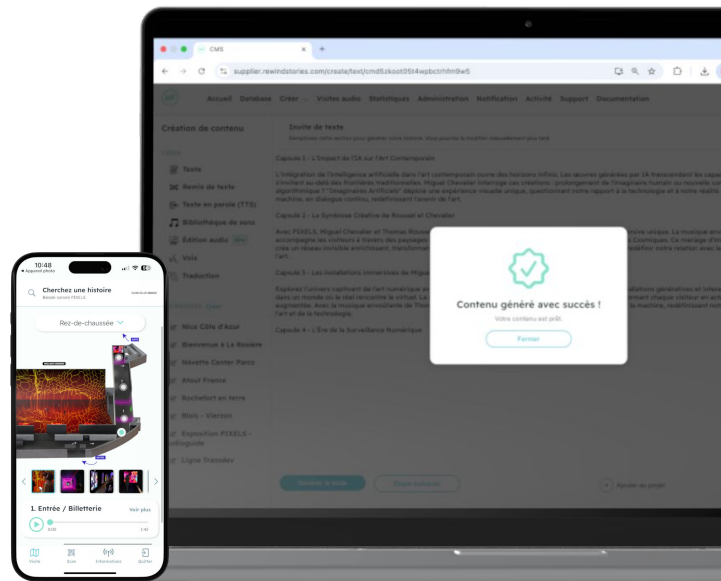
CMS
supplier.rewindstories.com/create/text/cmd5zkoot05t4wpbctrhfm9w5

Accueil Database Créer Visites audio Statistiques Administration Notification Activité Support Documentation

Création de contenu
Textes
Remix de texte
Texte en parole (TTS)
Bibliothèque de sons
Édition audio
Voix
Traduction
Nice Côte d'Azur
Bienvenue à La Rosière
Navette Center Parcs
Atout France
Rochefort en terre
Blois - Vierzon
Exposition PIXELS - Audioguide
Ligne Transdev

Invite de texte

Capsule 1 : L'Impact de l'IA sur l'Art Contemporain

L'intégration de l'intelligence artificielle dans l'art contemporain ouvre des horizons infinis. Les œuvres générées par IA transcendent les capacités et s'invitent au-delà des frontières traditionnelles. Miguel Chevalier interroge ces créations : prolongement de l'imaginaire humain ou nouvelle conscience algorithmique ? "Imaginaires Artificiels" déploie une expérience visuelle unique, questionnant notre rapport à la technologie et à notre réalité. Homme, machine, en dialogue continu, redéfinissant l'avenir de l'art.

Capsule 2 : La Symbiose Créative de Roussel et Chevalier

Capsule 3 : Les Installations Immersives de Miguel

Capsule 4 : L'Ère de la Surveillance Numérique

Contenu généré avec succès !
Votre contenu est prêt.
Fermer

Générer le texte
Ajouter au projet

10:48
Appareil photo
Cherchez une histoire
Balade sonore PIXELS
Rez-de-chaussée
1. Entrée / Billetterie
Voir plus
0:00
1:10
Visite
Scan
Information
Quitter